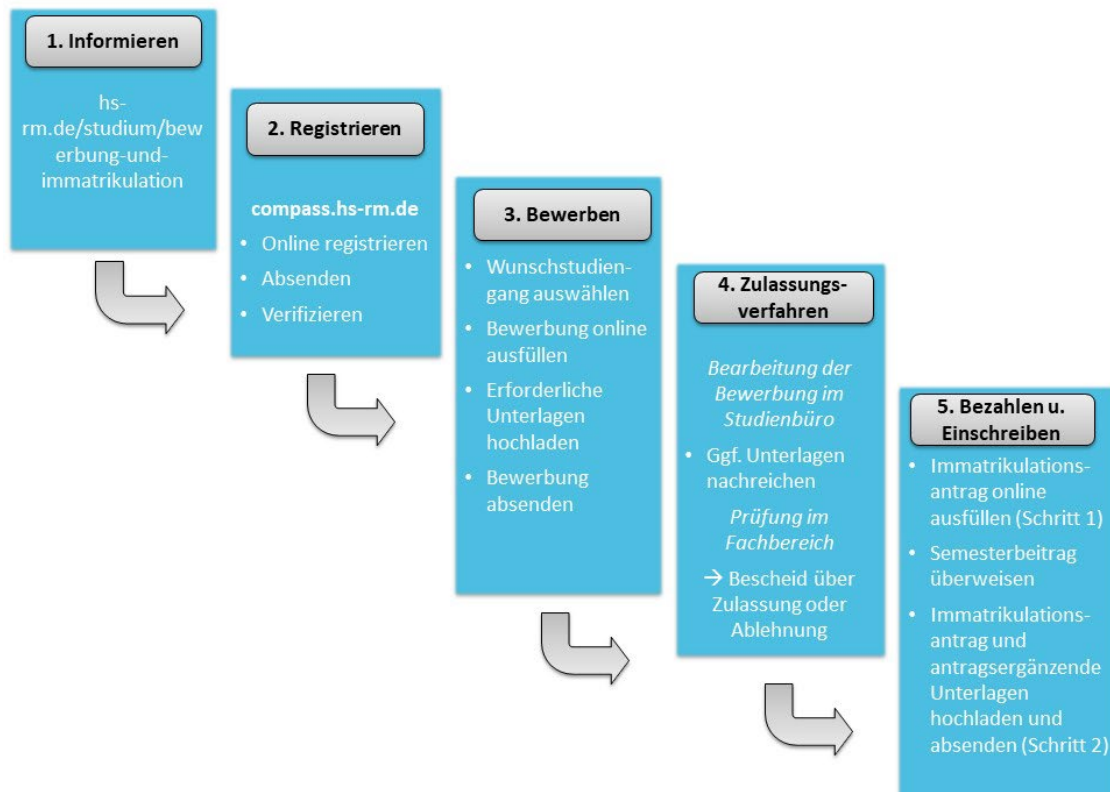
1. Informieren

hs-rm.de/studium/bewerbung-und-immatrikulation

2. Registrieren

compass.hs-rm.de

- Online registrieren
- Absenden
- Verifizieren

3. Bewerben

- Wunschstudiengang auswählen
- Bewerbung online ausfüllen
- Erforderliche Unterlagen hochladen
- Bewerbung absenden

4. Zulassungsverfahren

*Bearbeitung der Bewerbung im Studienbüro*

- Ggf. Unterlagen nachreichen

*Prüfung im Fachbereich*

→ Bescheid über Zulassung oder Ablehnung

5. Bezahlen u. Einschreiben

- Immatrikulationsantrag online ausfüllen (Schritt 1)
- Semesterbeitrag überweisen
- Immatrikulationsantrag und antragsergänzende Unterlagen hochladen und absenden (Schritt 2)